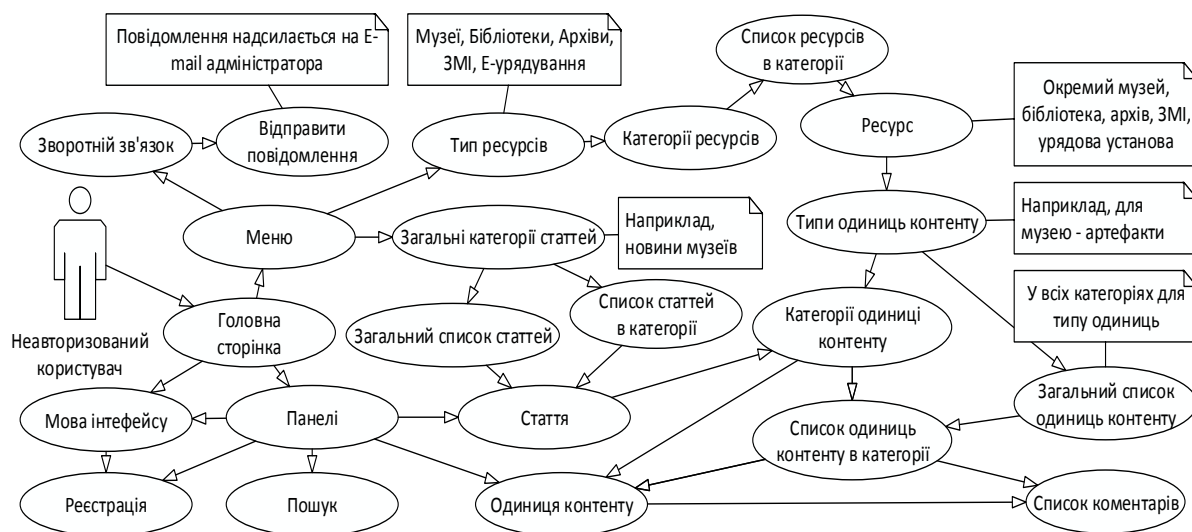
Повідомлення надсилається на E-mail адміністратора

Музеї, Бібліотеки, Архіви, ЗМІ, Е-урядування

Список ресурсів в категорії

Окремий музей, бібліотека, архів, ЗМІ, урядова установа

Зворотній зв'язок

Відправити повідомлення

Тип ресурсів

Категорії ресурсів

Ресурс

Меню

Загальні категорії статтей

Наприклад, новини музеїв

Типи одиниць контенту

Наприклад, для музею - артефакти

Неавторизований користувач

Головна сторінка

Загальний список статтей

Список статтей в категорії

Категорії одиниці контенту

У всіх категоріях для типу одиниць

Загальний список одиниць контенту

Мова інтефейсу

Панелі

Стаття

Список одиниць контенту в категорії

Реєстрація

Пошук

Одиниця контенту

Список коментарів